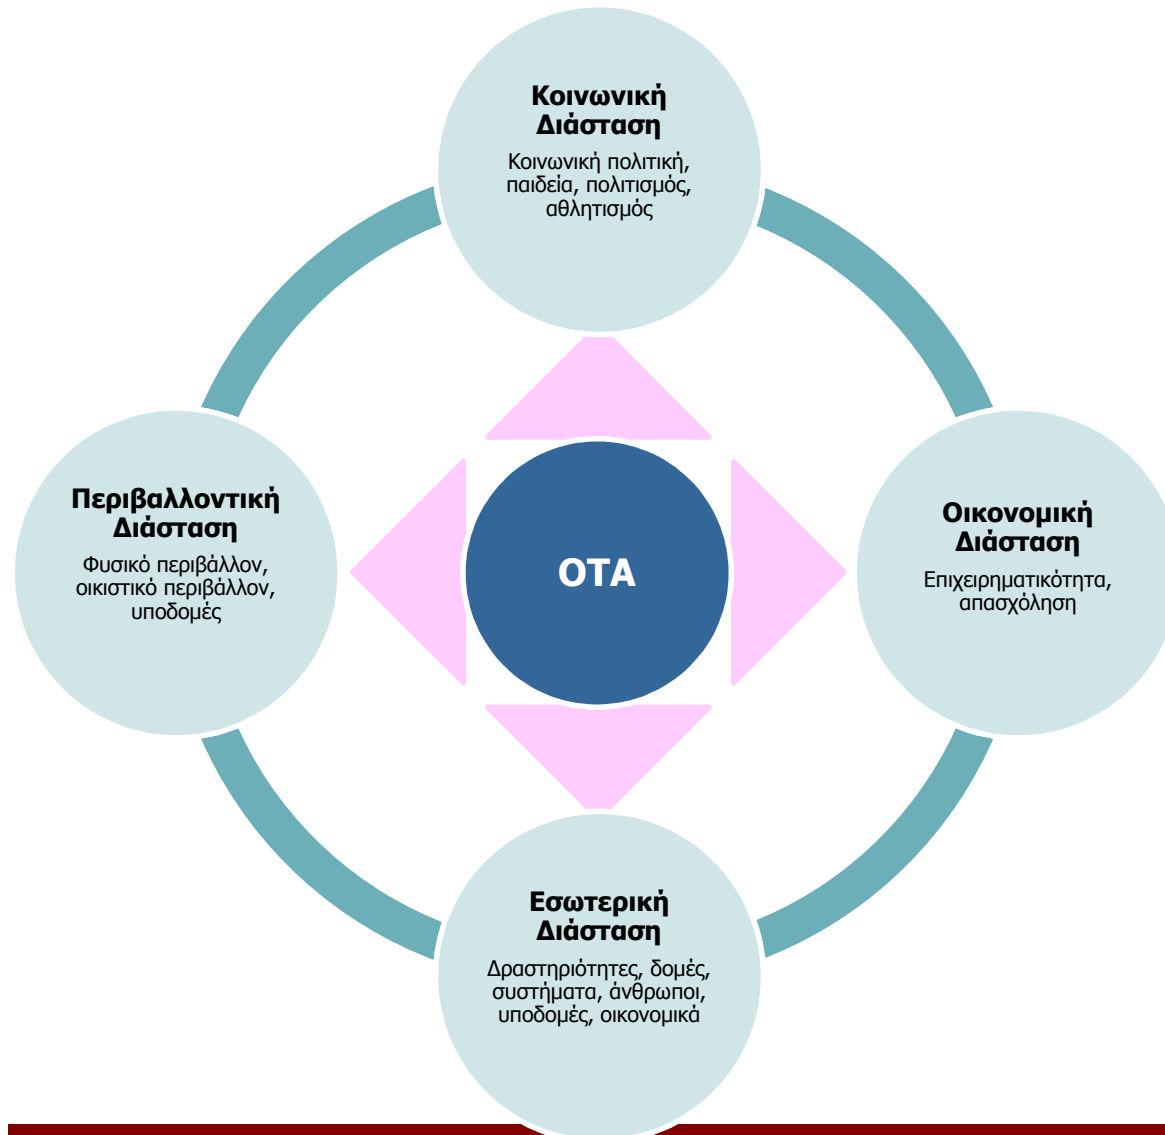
**Κοινωνική Διάσταση**
Κοινωνική πολιτική, παιδεία, πολιτισμός, αθλητισμός

**Περιβαλλοντική Διάσταση**
Φυσικό περιβάλλον, οικιστικό περιβάλλον, υποδομές

**ΟΤΑ**

**Οικονομική Διάσταση**
Επιχειρηματικότητα, απασχόληση

**Εσωτερική Διάσταση**
Δραστηριότητες, δομές, συστήματα, άνθρωποι, υποδομές, οικονομικά